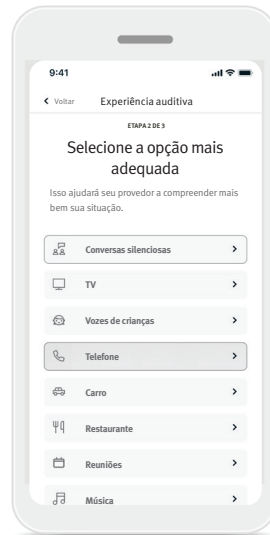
9:41

Voltar Experiência auditiva

ETAPA 2 DE 3

Selecione a opção mais adequada

Isso ajudará seu provedor a compreender mais bem sua situação.

Conversas silenciosas

TV

Vozes de crianças

Telefone

Carro

Restaurante

Reuniões

Música